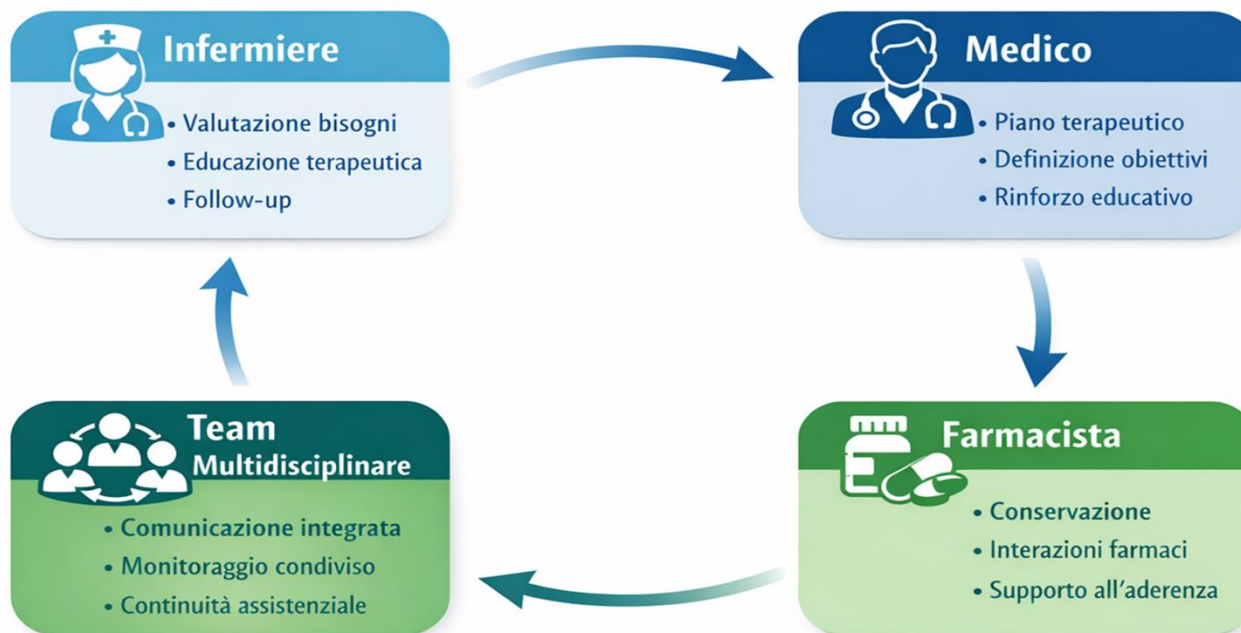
Infermiere

• Valutazione bisogni
• Educazione terapeutica
• Follow-up

Medico

• Piano terapeutico
• Definizione obiettivi
• Rinforzo educativo

Team Multidisciplinare

• Comunicazione integrata
• Monitoraggio condiviso
• Continuità assistenziale

Farmacista

• Conservazione
• Interazioni farmaci
• Supporto all'aderenza